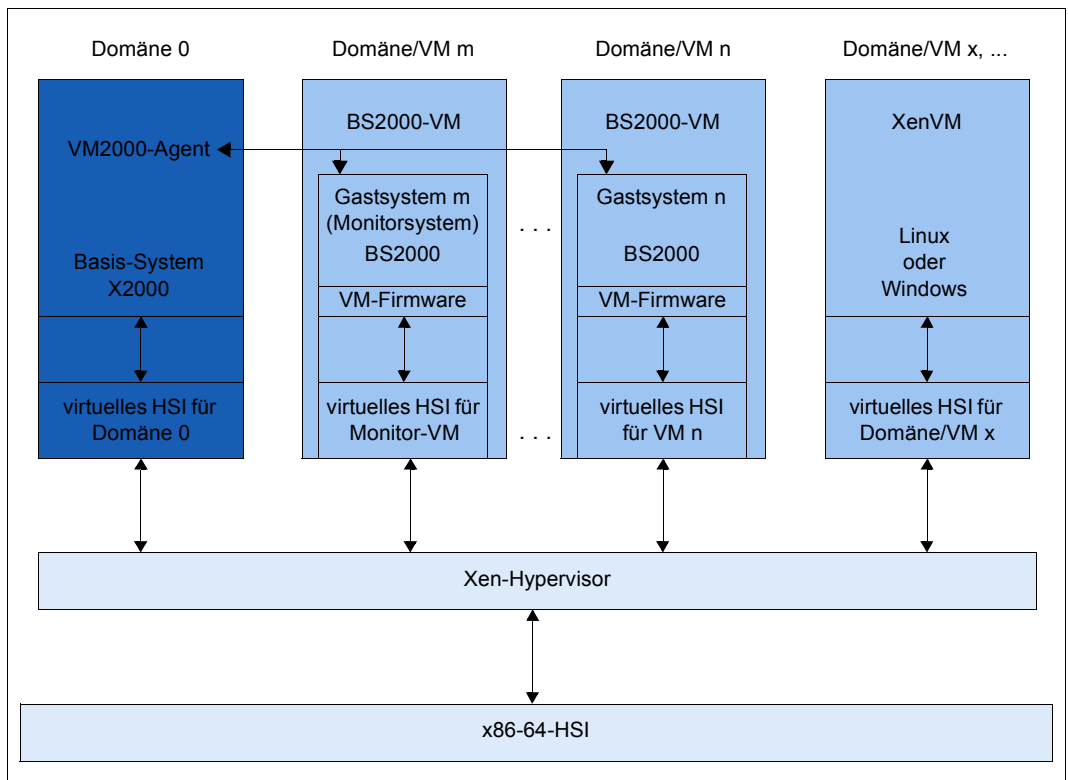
Domäne 0

Domäne/VM m

Domäne/VM n

Domäne/VM x, ...

VM2000-Agent

Basis-System X2000

virtuelles HSI für Domäne 0

BS2000-VM

Gastsystem m (Monitorsystem) BS2000

VM-Firmware

virtuelles HSI für Monitor-VM

. . .

BS2000-VM

Gastsystem n

BS2000

VM-Firmware

virtuelles HSI für VM n

. . .

XenVM

Linux oder Windows

virtuelles HSI für Domäne/VM x

Xen-Hypervisor

x86-64-HSI